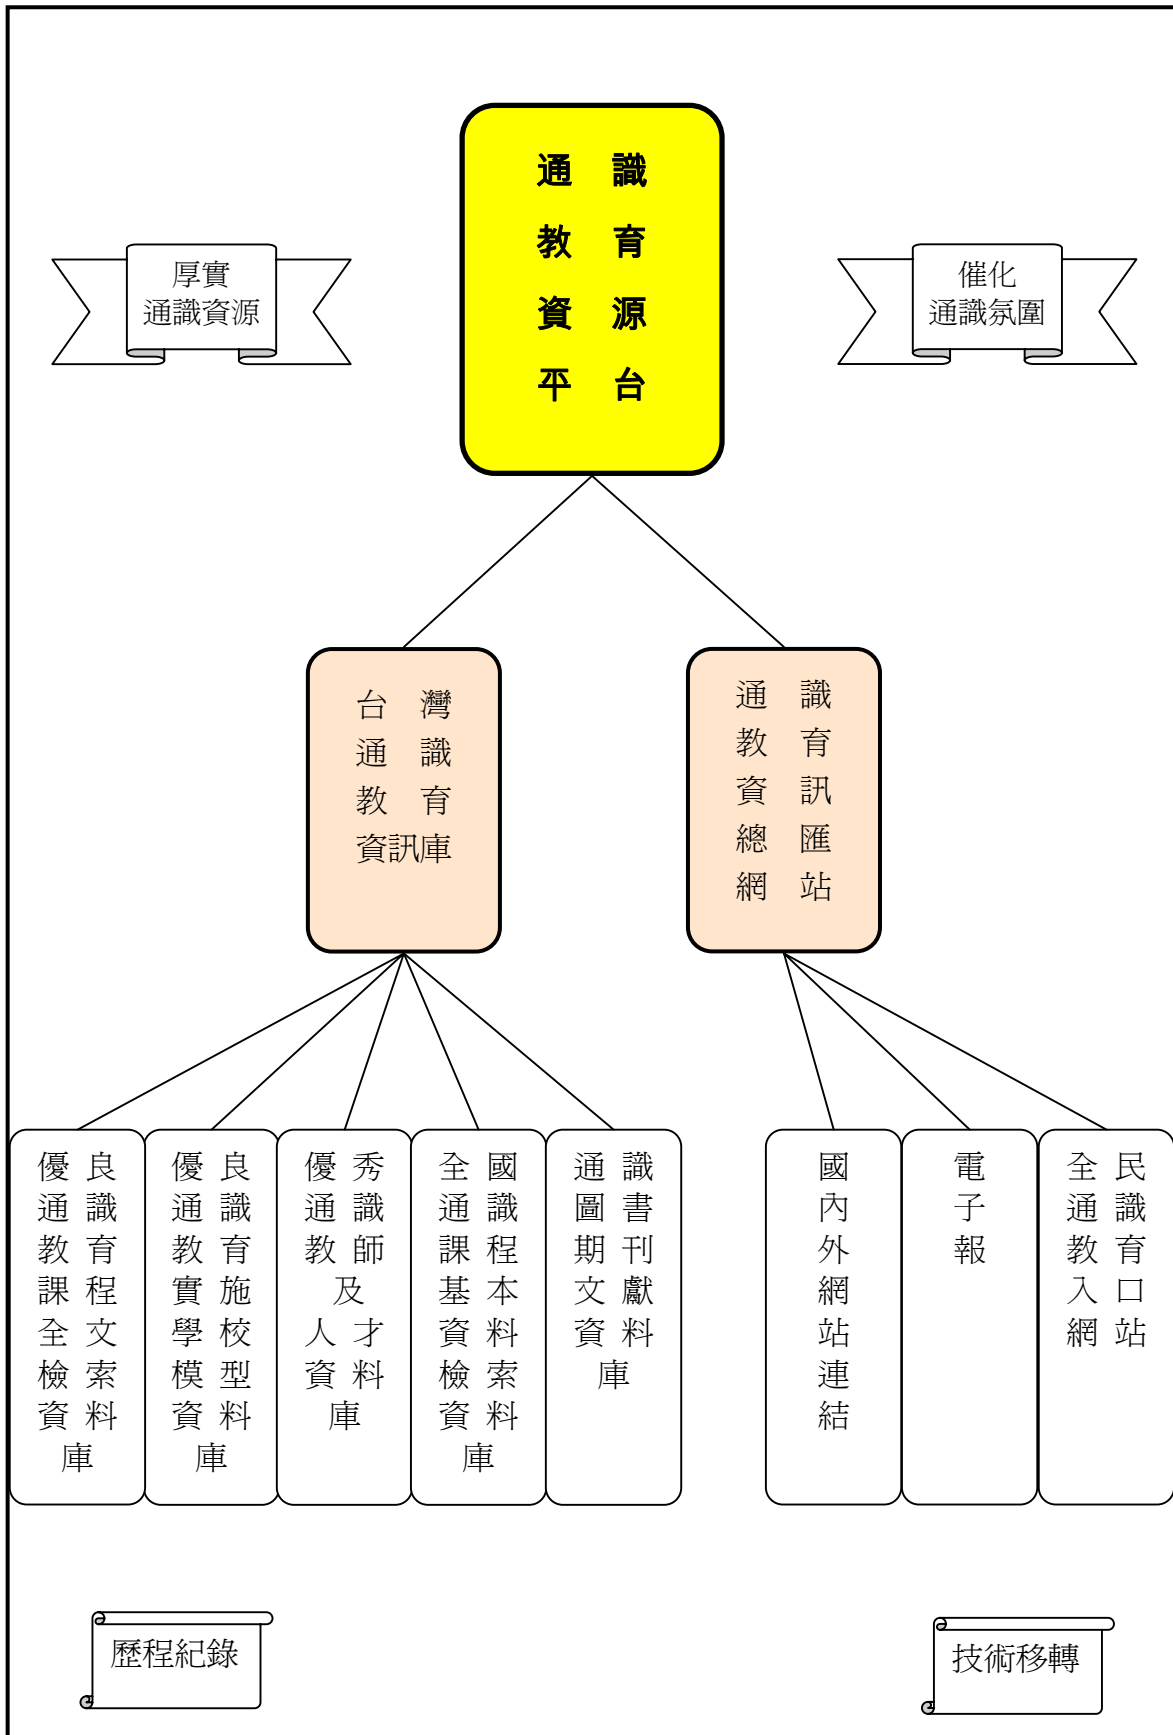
通識教育資源平台

厚實通識資源

催化通識氛圍

台灣通識教育資訊庫

通識教育資訊總匯網站

優良通識教育課程全文檢索資料庫

優良通識教育實施學校模型資料庫

優秀通識教師及人才資料庫

全國通識課程基本資料檢索資料庫

通識圖書期刊文獻資料庫

國內外網站連結

電子報

全民通識教育入口網站

歷程紀錄

技術移轉